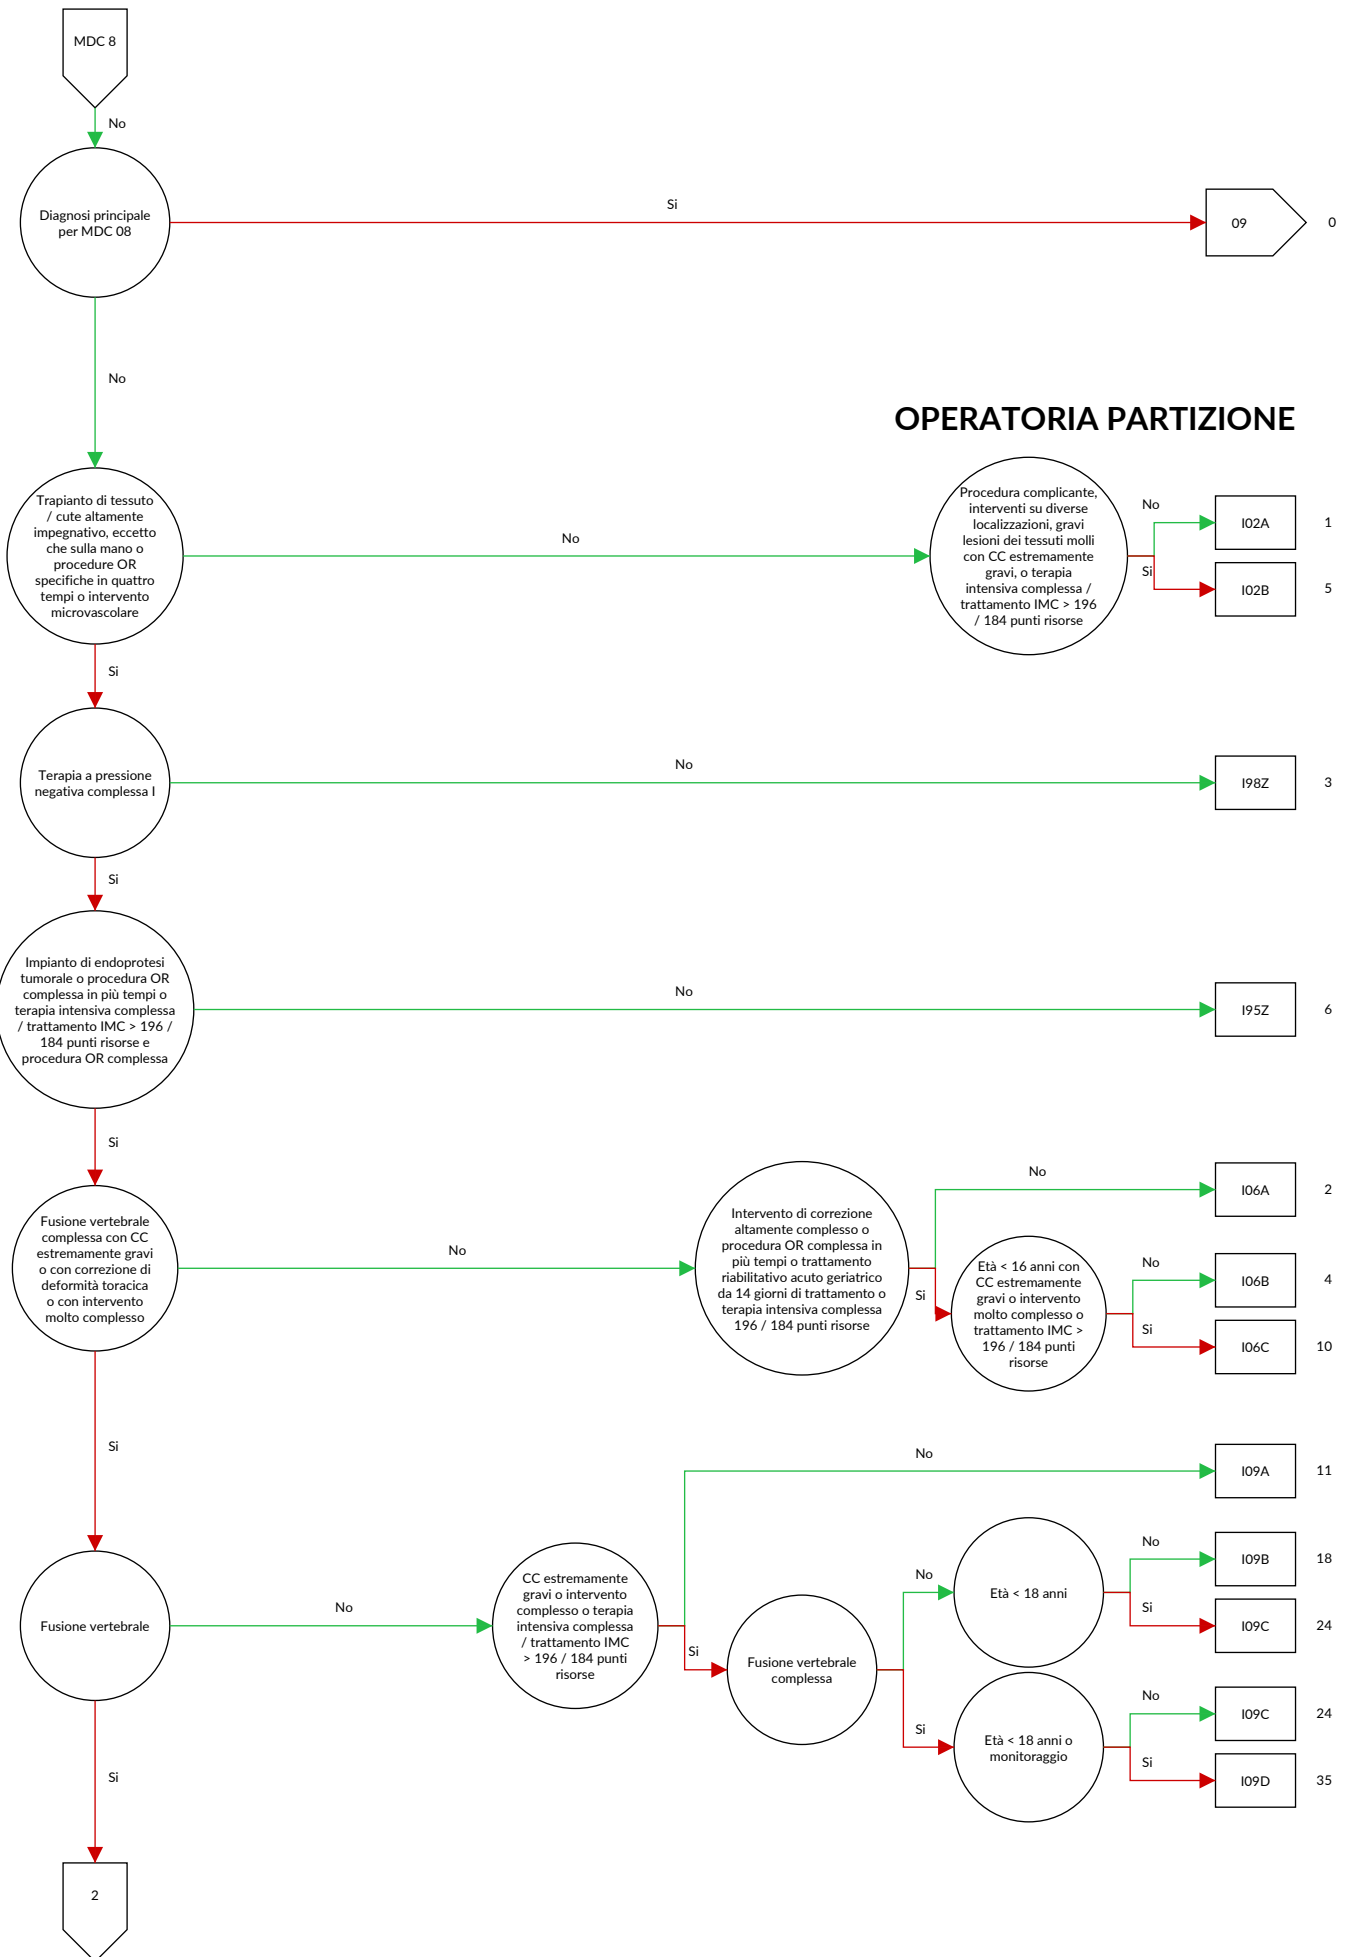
MDC 8

No

Diagnosi principale per MDC 08

Si

09

0

No

OPERATORIA PARTIZIONE

Trapianto di tessuto / cute altamente impegnativo, eccetto che sulla mano o procedure OR specifiche in quattro tempi o intervento microvascolare

No

Procedura complicante, interventi su diverse localizzazioni, gravi lesioni dei tessuti molli con CC estremamente gravi, o terapia intensiva complessa / trattamento IMC > 196 / 184 punti risorse

No

I02A

1

Si

I02B

5

Si

Terapia a pressione negativa complessa I

No

I98Z

3

Si

Impianto di endoprotesi tumorale o procedura OR complessa in più tempi o terapia intensiva complessa / trattamento IMC > 196 / 184 punti risorse e procedura OR complessa

No

I95Z

6

Si

Fusione vertebrale complessa con CC estremamente gravi o con correzione di deformità toracica o con intervento molto complesso

No

Intervento di correzione altamente complesso o procedura OR complessa in più tempi o trattamento riabilitativo acuto geriatrico da 14 giorni di trattamento o terapia intensiva complessa 196 / 184 punti risorse

No

I06A

2

Si

Età < 16 anni con CC estremamente gravi o intervento molto complesso o trattamento IMC > 196 / 184 punti risorse

No

I06B

4

Si

I06C

10

Si

No

I09A

11

Fusione vertebrale

No

CC estremamente gravi o intervento complesso o terapia intensiva complessa / trattamento IMC > 196 / 184 punti risorse

Si

Fusione vertebrale complessa

No

Età < 18 anni

No

I09B

18

Si

I09C

24

Si

Età < 18 anni o monitoraggio

No

I09C

24

Si

I09D

35

Si

2